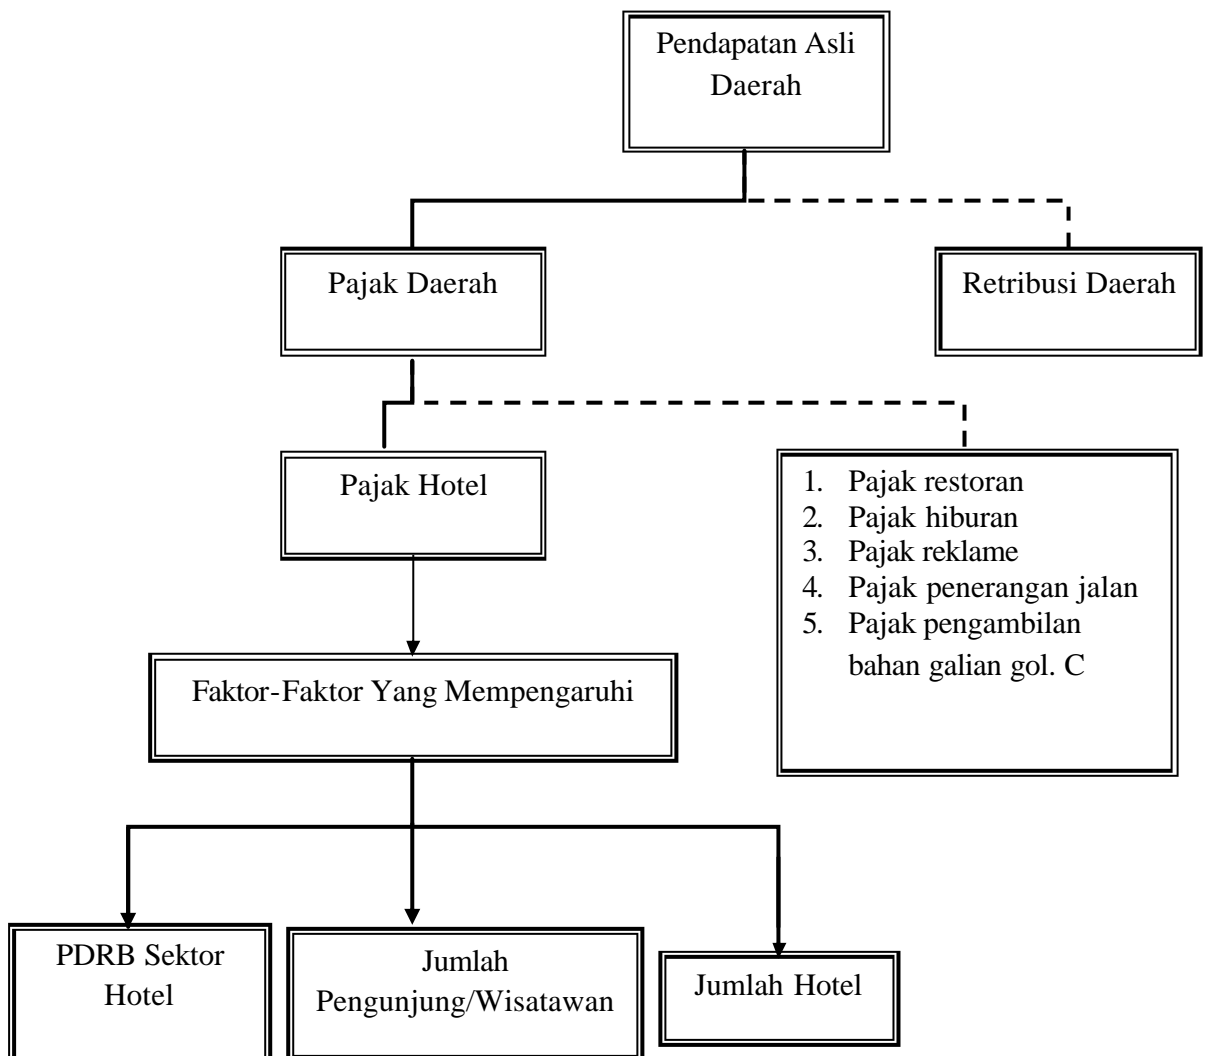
Pendapatan Asli Daerah

Pajak Daerah

Retribusi Daerah

Pajak Hotel

1. Pajak restoran
2. Pajak hiburan
3. Pajak reklame
4. Pajak penerangan jalan
5. Pajak pengambilan bahan galian gol. C

Faktor-Faktor Yang Mempengaruhi

PDRB Sektor Hotel

Jumlah Pengunjung/Wisatawan

Jumlah Hotel